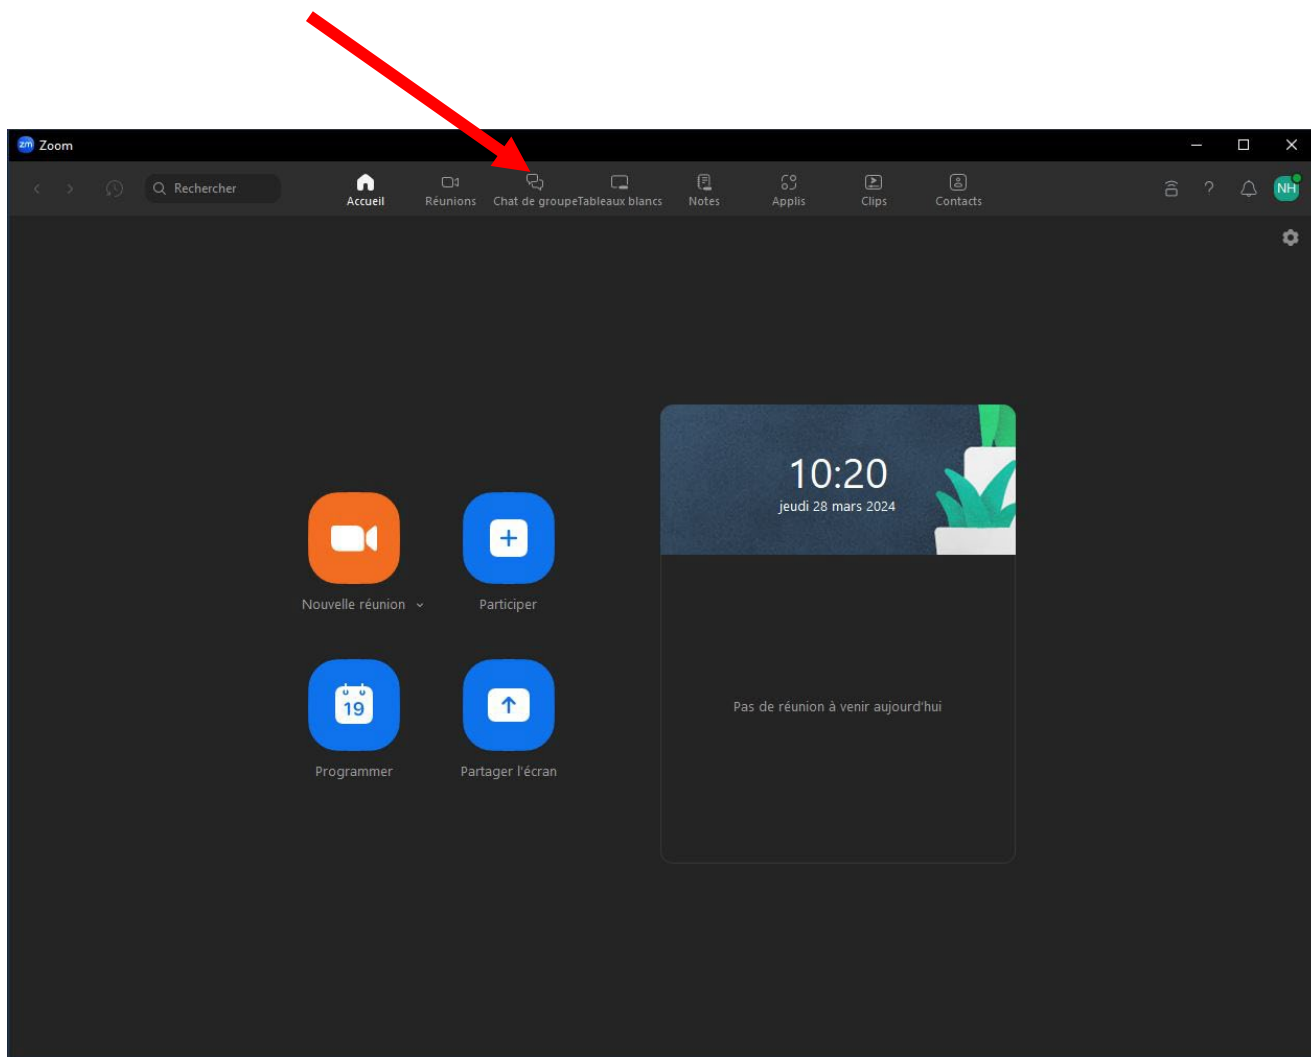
zm Zoom

Rechercher

Accueil

Réunions

Chat de groupe

Tableaux blancs

Notes

Applis

Clips

Contacts

NH

10:20

jeudi 28 mars 2024

Nouvelle réunion

Participer

19

Programmer

Partager l'écran

Pas de réunion à venir aujourd'hui